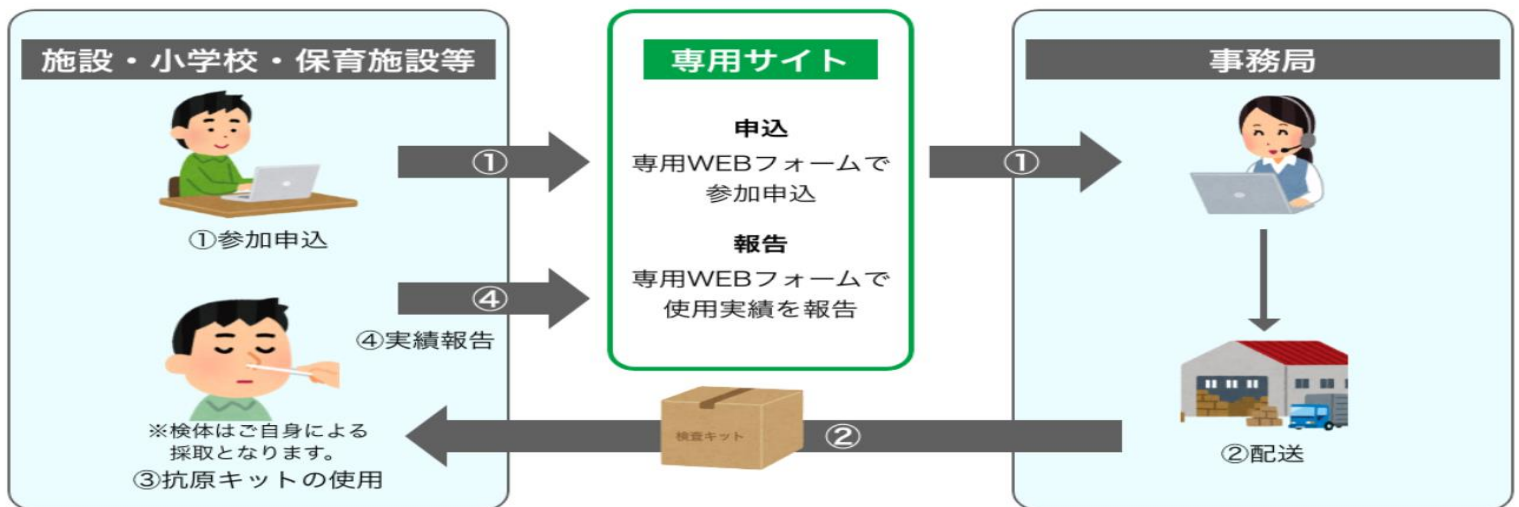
施設・小学校・保育施設等

①参加申込

④実績報告

※検体はご自身による採取となります。
③抗原キットの使用

専用サイト

①

申込
専用WEBフォームで参加申込

④

報告
専用WEBフォームで使用実績を報告

検査キット

②

事務局

①

②配送